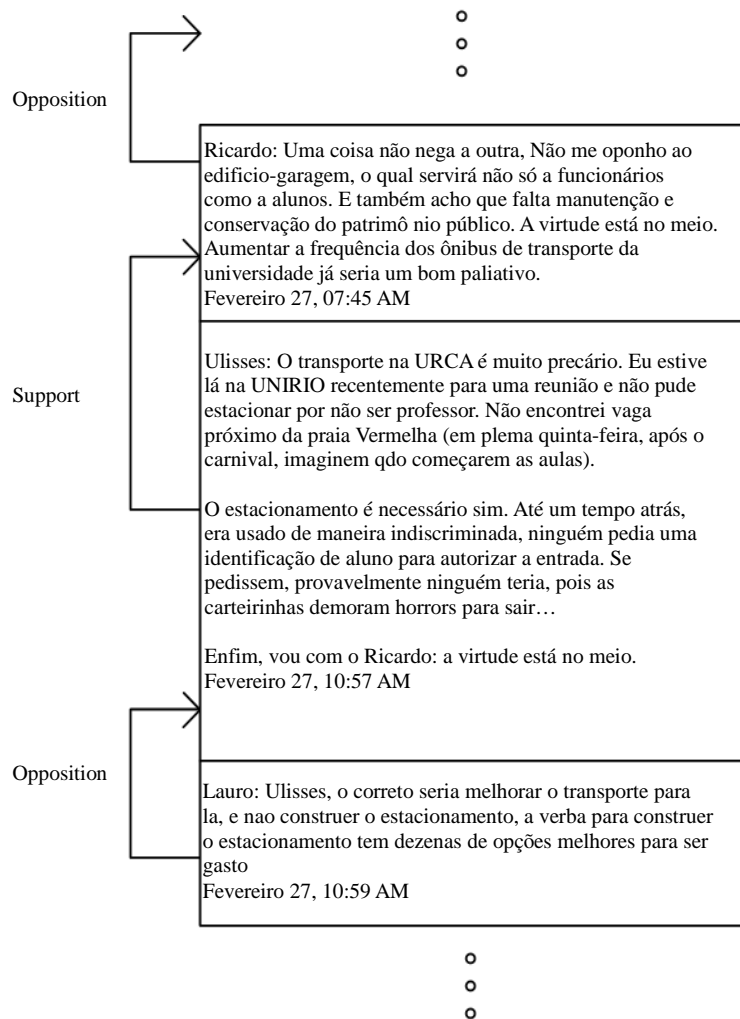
Opposition

Ricardo: Uma coisa não nega a outra, Não me oponho ao edificio-garagem, o qual servirá não só a funcionários como a alunos. E também acho que falta manutenção e conservação do patrimô nio público. A virtude está no meio. Aumentar a frequência dos ônibus de transporte da universidade já seria um bom paliativo.
Fevereiro 27, 07:45 AM

Support

Ulisses: O transporte na URCA é muito precário. Eu estive lá na UNIRIO recentemente para uma reunião e não pude estacionar por não ser professor. Não encontrei vaga próximo da praia Vermelha (em plema quinta-feira, após o carnival, imaginem qdo começarem as aulas).

O estacionamento é necessário sim. Até um tempo atrás, era usado de maneira indiscriminada, ninguém pedia uma identificação de aluno para autorizar a entrada. Se pedissem, provavelmente ninguém teria, pois as carteirinhas demoram horrors para sair…

Enfim, vou com o Ricardo: a virtude está no meio.
Fevereiro 27, 10:57 AM

Opposition

Lauro: Ulisses, o correto seria melhorar o transporte para la, e nao construir o estacionamento, a verba para construer o estacionamento tem dezenas de opções melhores para ser gasto
Fevereiro 27, 10:59 AM